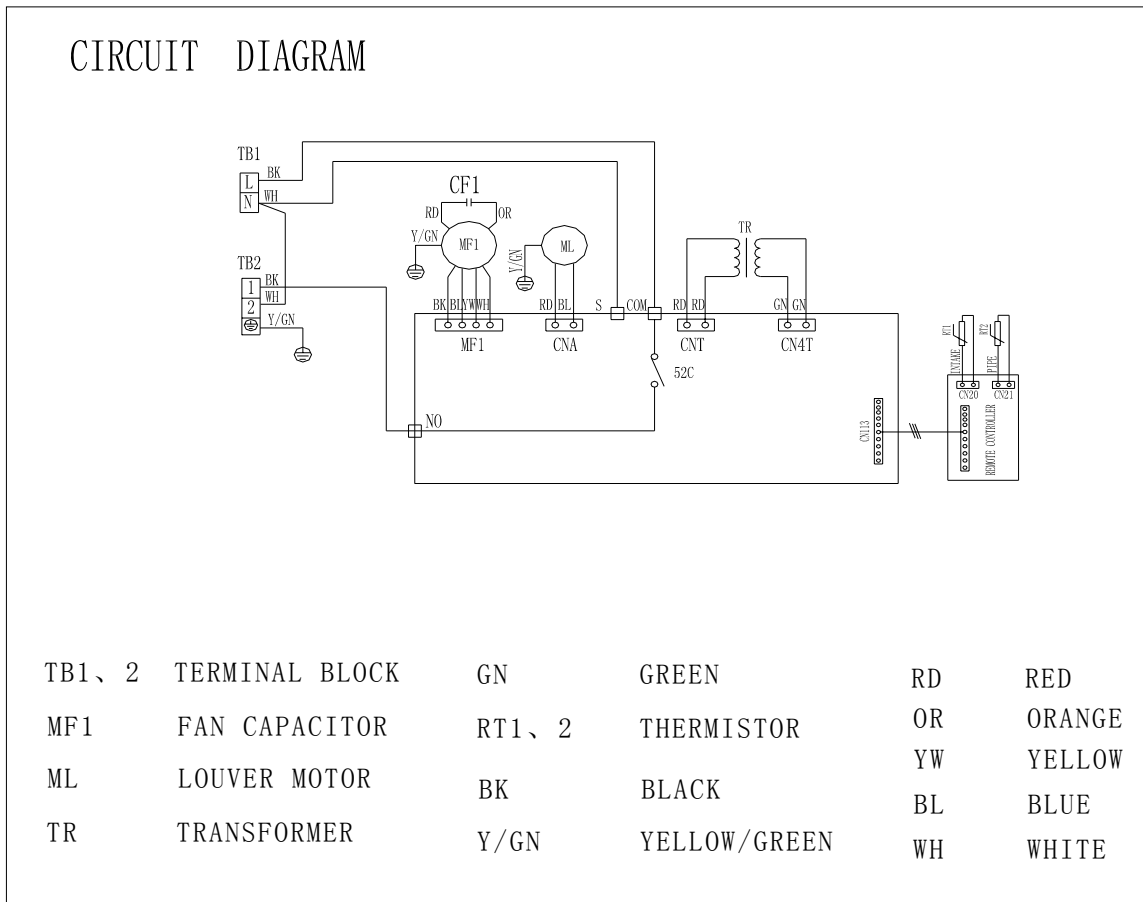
CIRCUIT DIAGRAM

TB1
L BK
N WH
CF1
RD OR
Y/GN
MF1
ML
Y/GN
TB2
1 BK
2 WH
Y/GN
TR
BK BL YW WH
MF1
RD BL
CNA
S
COM
RD RD
CNT
GN GN
CN4T
52C
NO
CN113
RT1
RT2
INTAKE
PIPE
CN20
CN21
REMOTE CONTROLLER

| TB1、2 | TERMINAL BLOCK | GN | GREEN | RD | RED |
|---|---|---|---|---|---|
| MF1 | FAN CAPACITOR | RT1、2 | THERMISTOR | OR | ORANGE |
| ML | LOUVER MOTOR | BK | BLACK | YW | YELLOW |
| TR | TRANSFORMER | Y/GN | YELLOW/GREEN | BL | BLUE |
| | | | | WH | WHITE |